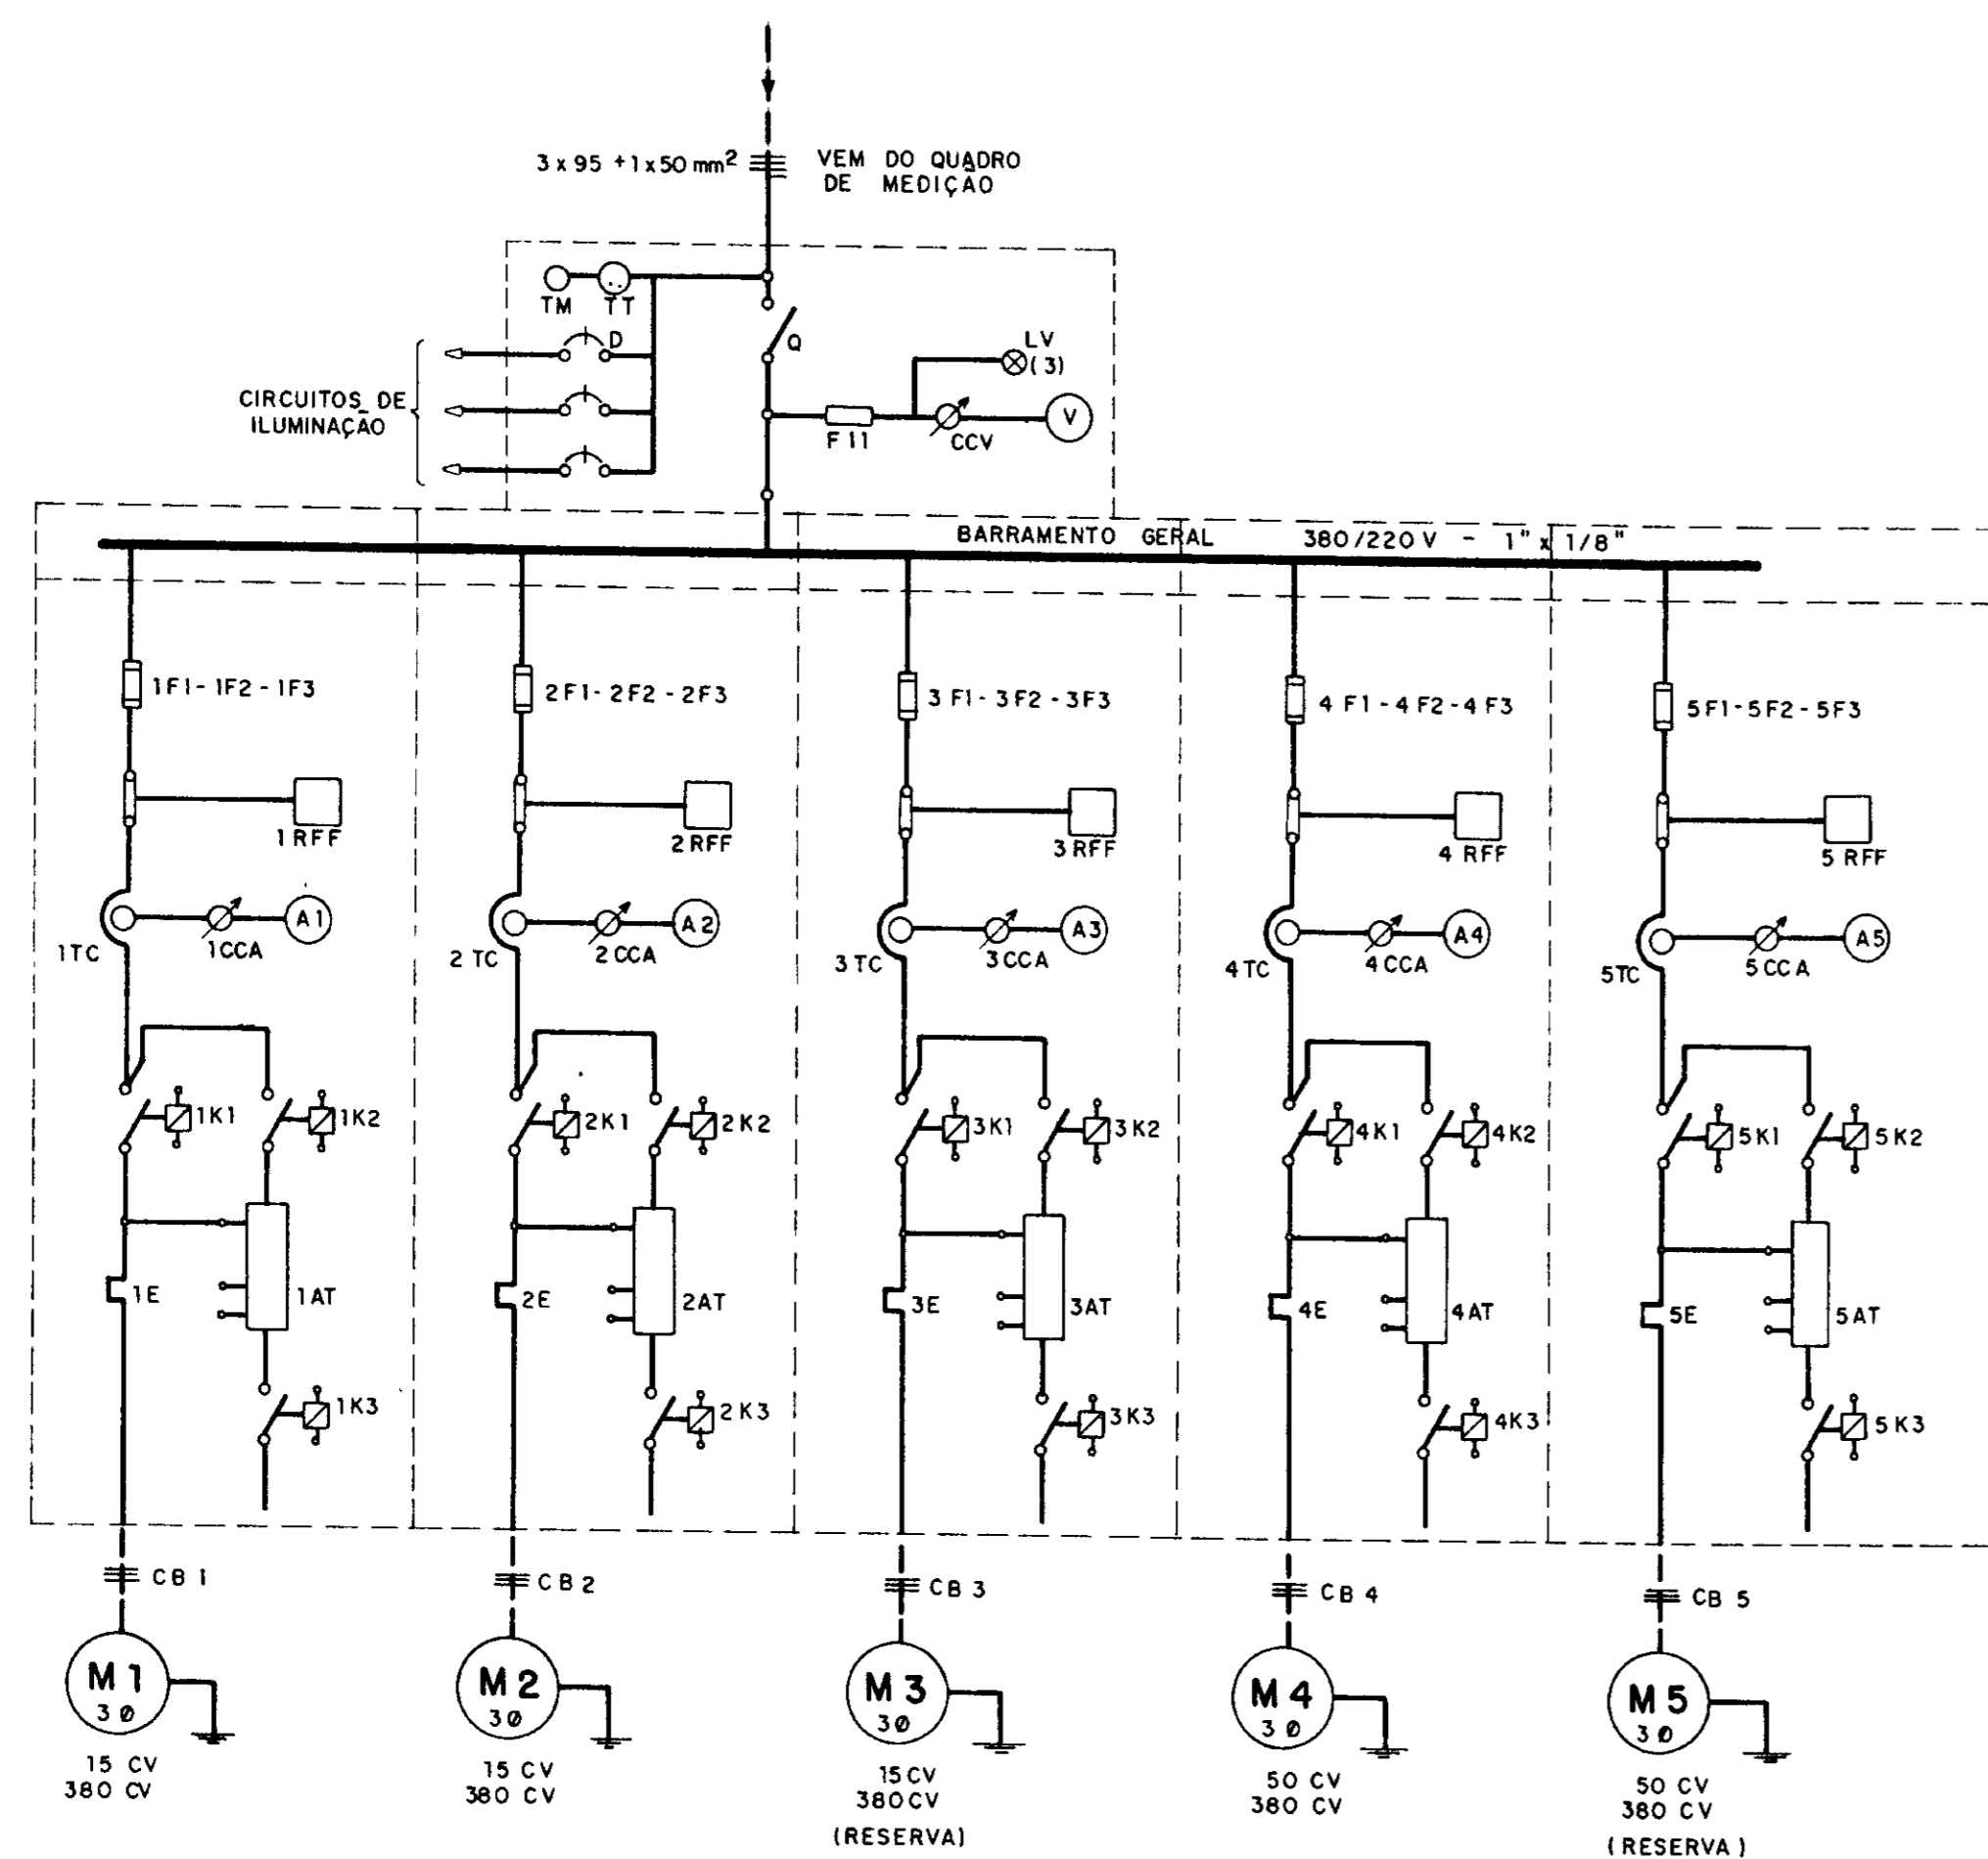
3 x 95 + 1 x 50 mm$^2$

VEM DO QUADRO DE MEDIÇÃO

TM TT

D

Q

LV (3)

CIRCUITOS DE ILUMINAÇÃO

F 11

CCV

V

BARRAMENTO GERAL 380/220 V - 1" x 1/8"

1F1 - 1F2 - 1F3

1 RFF

1TC

1CCA

A1

1K1 1K2

1E

1AT

1K3

CB 1

M 1
3 Ø

15 CV
380 CV

2F1 - 2F2 - 2F3

2 RFF

2 TC

2 CCA

A 2

2K1 2 K2

2E

2AT

2 K3

CB 2

M 2
3 Ø

15 CV
380 CV

3 F1 - 3F2 - 3F3

3 RFF

3 TC

3 CCA

A3

3K1 3K2

3E

3AT

3K3

CB 3

M 3
3 Ø

15 CV
380 CV
(RESERVA)

4 F1 - 4 F2 - 4 F3

4 RFF

4 TC

4 CCA

A4

4K1 4K2

4E

4AT

4K3

CB 4

M 4
3 Ø

50 CV
380 CV

5F1 - 5F2 - 5F3

5 RFF

5TC

5 CCA

A5

5K1 5 K2

5E

5AT

5 K3

CB 5

M 5
3 Ø

50 CV
380 CV
(RESERVA)